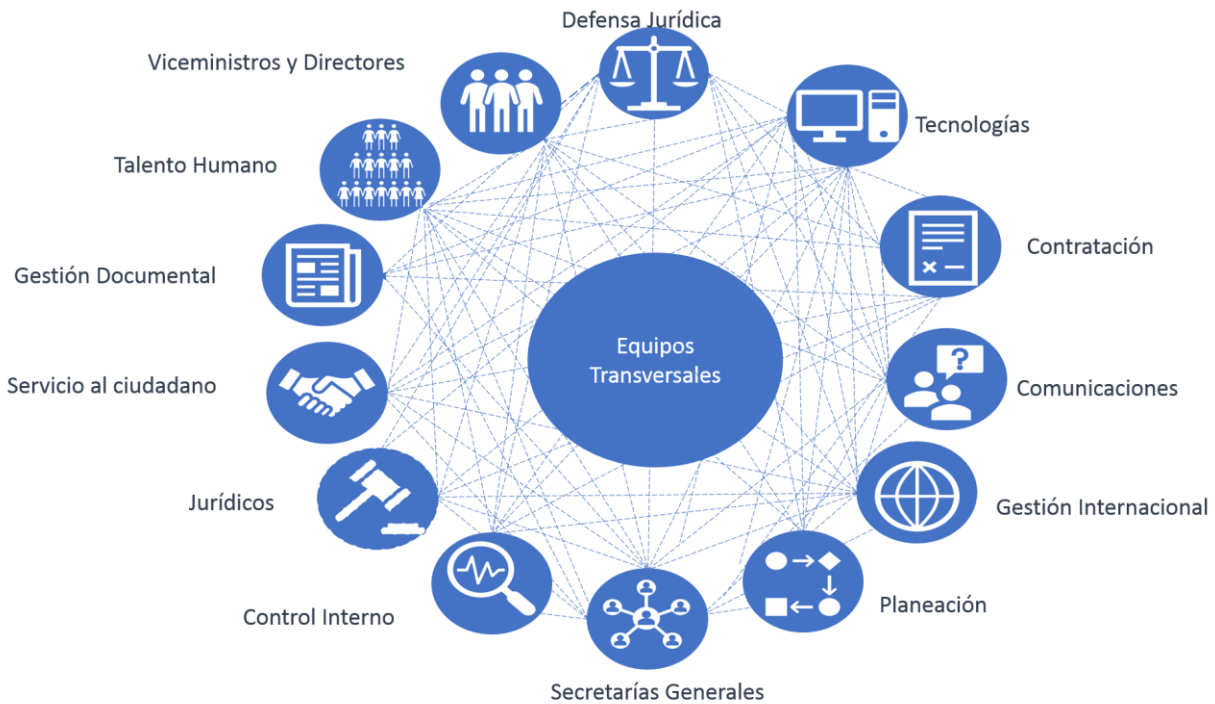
Defensa Jurídica

Viceministros y Directores

Tecnologías

Talento Humano

Contratación

Gestión Documental

Equipos Transversales

Comunicaciones

Servicio al ciudadano

Gestión Internacional

Jurídicos

Planeación

Control Interno

Secretarías Generales